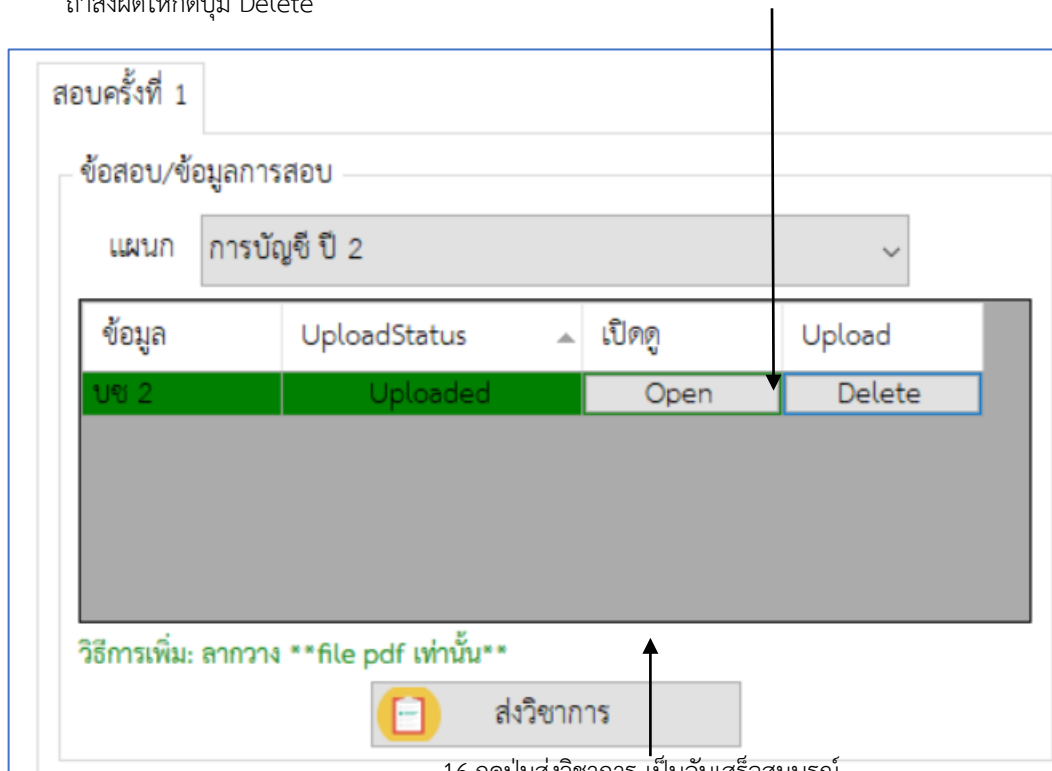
ถ้าส่งผิดให้กดปุ่ม Delete

สอบครั้งที่ 1

ข้อสอบ/ข้อมูลการสอบ

แผนก การบัญชี ปี 2

| ข้อมูล | UploadStatus | เปิดดู | Upload |
|---|---|---|---|
| บช 2 | Uploaded | Open | Delete |

วิธีการเพิ่ม: ลากวาง **file pdf เท่านั้น**

ส่งวิชาการ

16 กดปุ่มส่งวิชาการ เป็นอันเสร็จสมบูรณ์